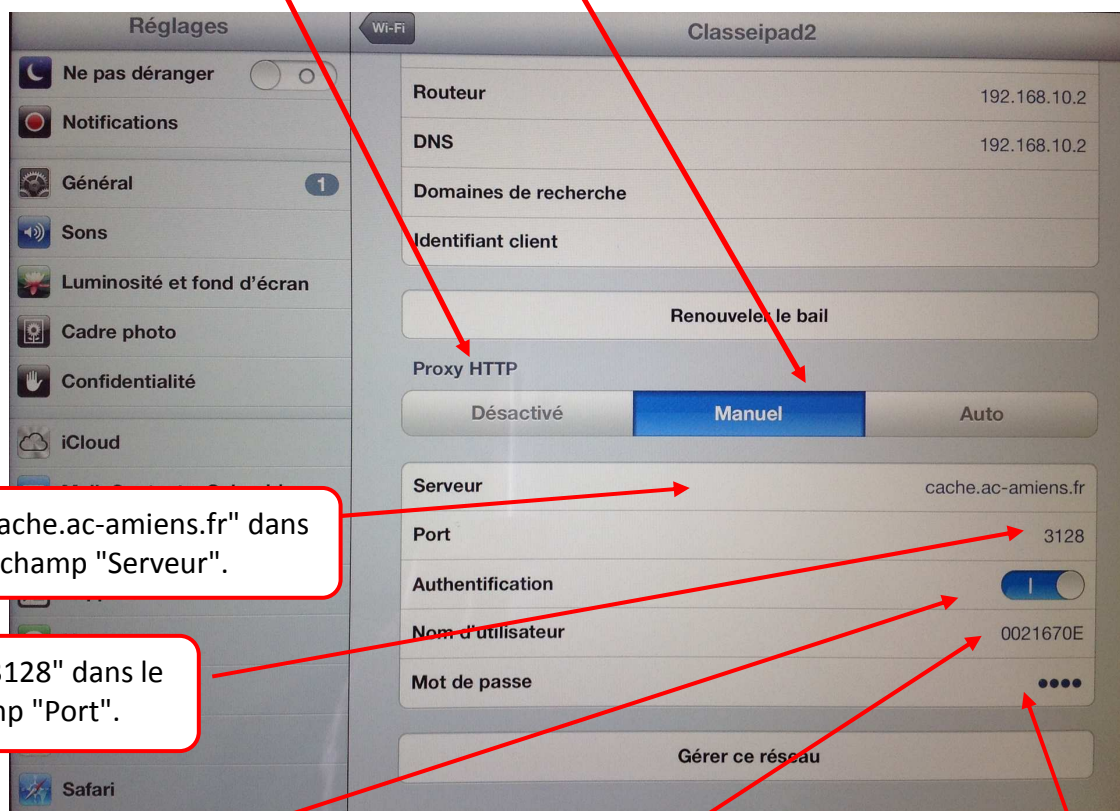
Réglages
Ne pas déranger
Notifications
Général 1
Sons
Luminosité et fond d'écran
Cadre photo
Confidentialité
iCloud
Safari

Wi-Fi
Classeipad2
Routeur 192.168.10.2
DNS 192.168.10.2
Domaines de recherche
Identifiant client
Renouveler le bail
Proxy HTTP
Désactivé
Manuel
Auto
Serveur cache.ac-amiens.fr
Port 3128
Authentification
Nom d'utilisateur 0021670E
Mot de passe ••••
Gérer ce réseau

ache.ac-amiens.fr" dans champ "Serveur".

128" dans le np "Port".